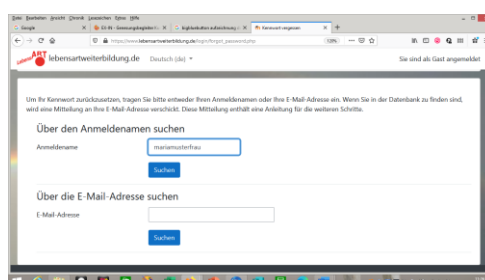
Datei Bearbeiten Ansicht Chronik Lesezeichen Extras Hilfe

Google
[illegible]
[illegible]
Kennwort vergessen

https://www.lebensartweiterbildung.de/login/forgot_password.php

120%

LebensART lebensartweiterbildung.de Deutsch (de)

Sie sind als Gast angemeldet

Um Ihr Kennwort zurückzusetzen, tragen Sie bitte entweder Ihren Anmeldenamen oder Ihre E-Mail-Adresse ein. Wenn Sie in der Datenbank zu finden sind, wird eine Mitteilung an Ihre E-Mail-Adresse verschickt. Diese Mitteilung enthält eine Anleitung für die weiteren Schritte.

Über den Anmeldenamen suchen

Anmeldename
mariamusterfrau

Suchen

Über die E-Mail-Adresse suchen

E-Mail-Adresse

Suchen